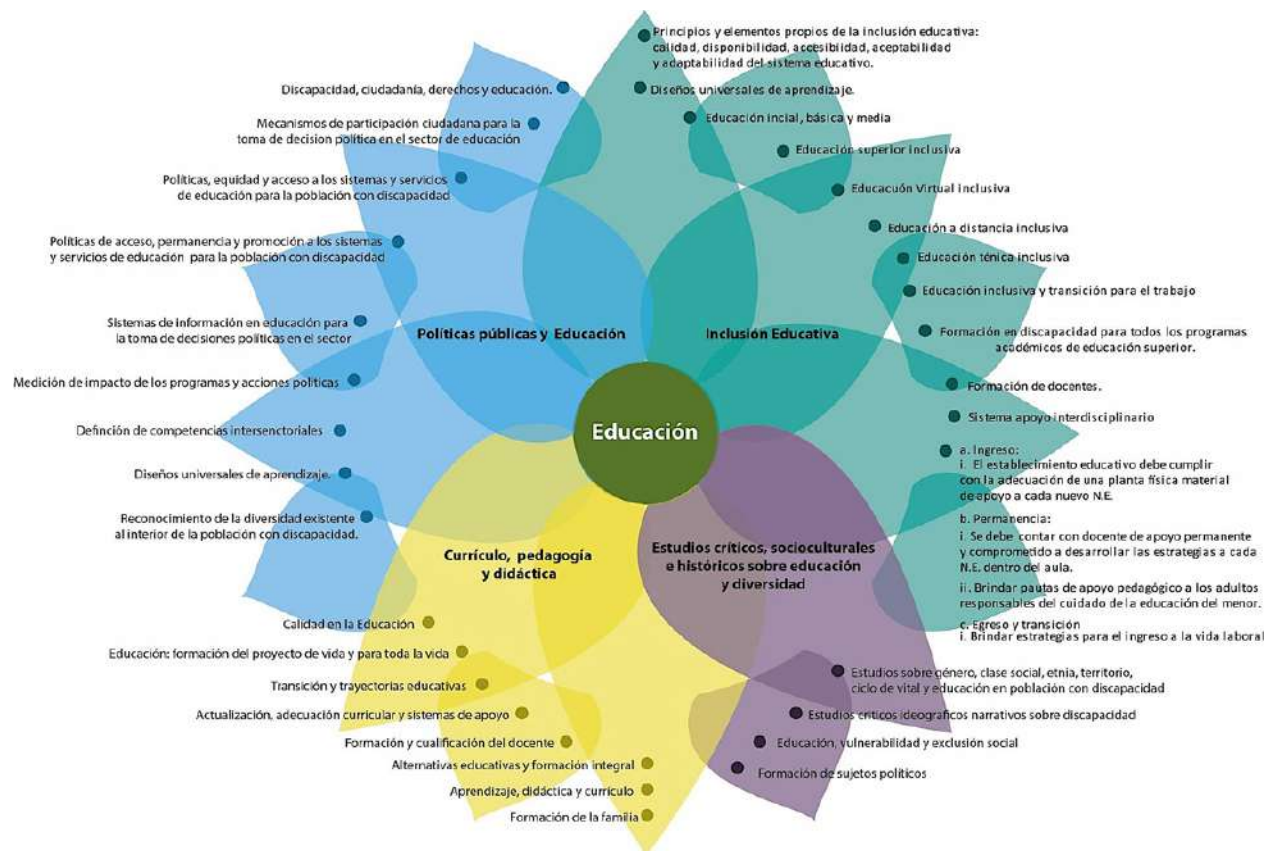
Educación

Políticas públicas y Educación

Discapacidad, ciudadanía, derechos y educación.

Mecanismos de participación ciudadana para la toma de decision política en el sector de educación

Políticas, equidad y acceso a los sistemas y servicios de educación para la población con discapacidad

Políticas de acceso, permanencia y promoción a los sistemas y servicios de educación para la población con discapacidad

Sistemas de información en educación para la toma de decisiones políticas en el sector

Medición de impacto de los programas y acciones políticas

Definción de competencias intersenctoriales

Diseños universales de aprendizaje.

Reconocimiento de la diversidad existente al interior de la población con discapacidad.

Inclusión Educativa

Principios y elementos propios de la inclusión educativa: calidad, disponibilidad, accesibidad, aceptabilidad y adaptabilidad del sistema educativo.

Diseños universales de aprendizaje.

Educación incial, básica y media

Educación superior inclusiva

Educacuón Virtual inclusiva

Educación a distancia inclusiva

Educación ténica inclusiva

Educación inclusiva y transición para el trabajo

Formación en discapacidad para todos los programas académicos de educación superior.

Formación de docentes.

Sistema apoyo interdisciplinario

a. Ingreso:
i. El establecimiento educativo debe cumplir con la adecuación de una planta física material de apoyo a cada nuevo N.E.

b. Permanencia:
i. Se debe contar con docente de apoyo permanente y comprometido a desarrollar las estrategias a cada N.E. dentro del aula.
ii. Brindar pautas de apoyo pedagógico a los adultos responsables del cuidado de la educación del menor.

c. Egreso y transición
i. Brindar estrategias para el ingreso a la vida laboral

Currículo, pedagogía y didáctica

Calidad en la Educación

Educación: formación del proyecto de vida y para toda la vida

Transición y trayectorias educativas

Actualización, adecuación curricular y sistemas de apoyo

Formación y cualificación del docente

Alternativas educativas y formación integral

Aprendizaje, didáctica y currículo

Formación de la familia

Estudios críticos, socioculturales e históricos sobre educación y diversidad

Estudios sobre género, clase social, etnia, territorio, ciclo de vital y educación en población con discapacidad

Estudios críticos ideográficos narrativos sobre discapacidad

Educación, vulnerabilidad y exclusión social

Formación de sujetos políticos